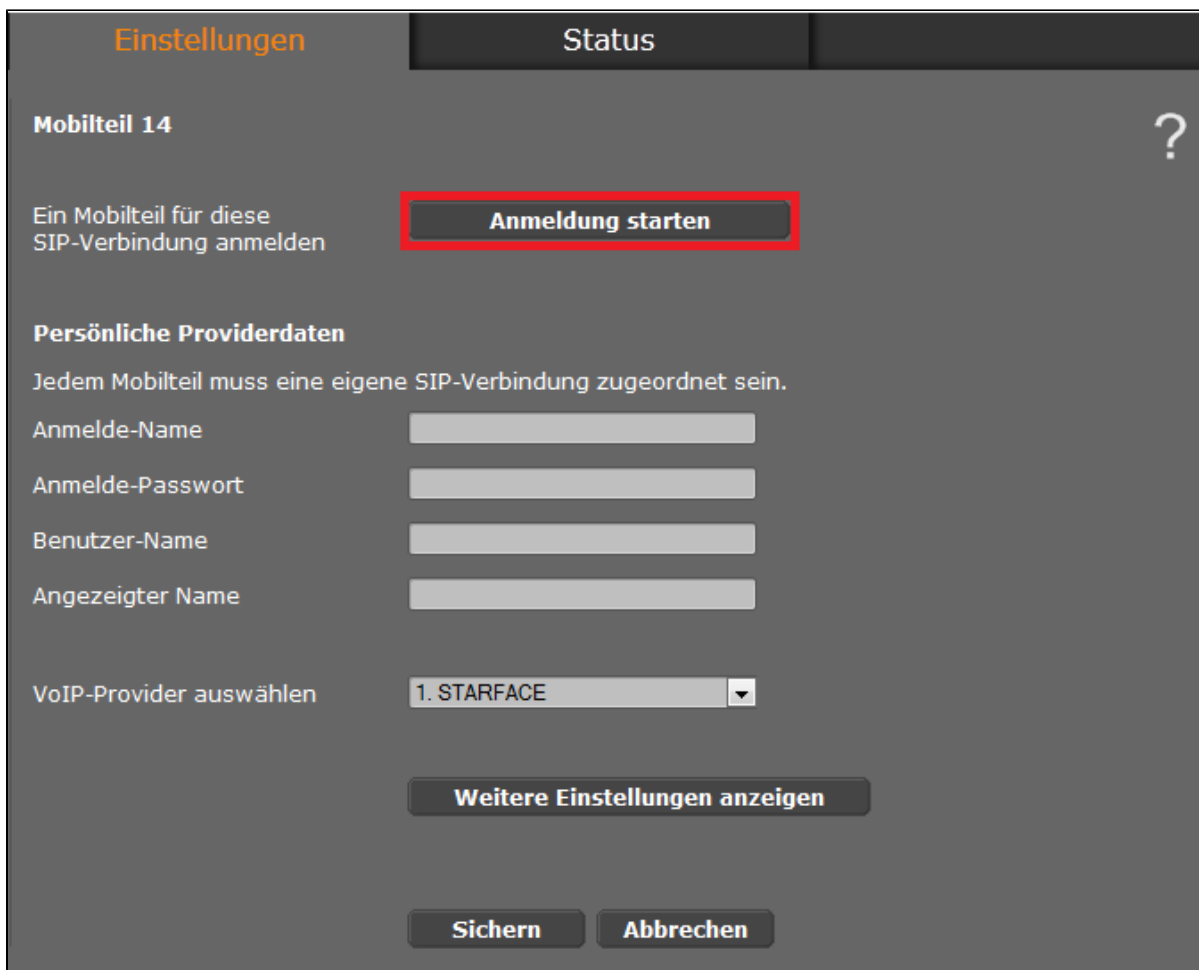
Einstellungen Status

Mobilteil 14

?

Ein Mobilteil für diese SIP-Verbindung anmelden

Anmeldung starten

Persönliche Providerdaten

Jedem Mobilteil muss eine eigene SIP-Verbindung zugeordnet sein.

Anmelde-Name

Anmelde-Passwort

Benutzer-Name

Angezeigter Name

VoIP-Provider auswählen

1. STARFACE

Weitere Einstellungen anzeigen

Sichern

Abbrechen